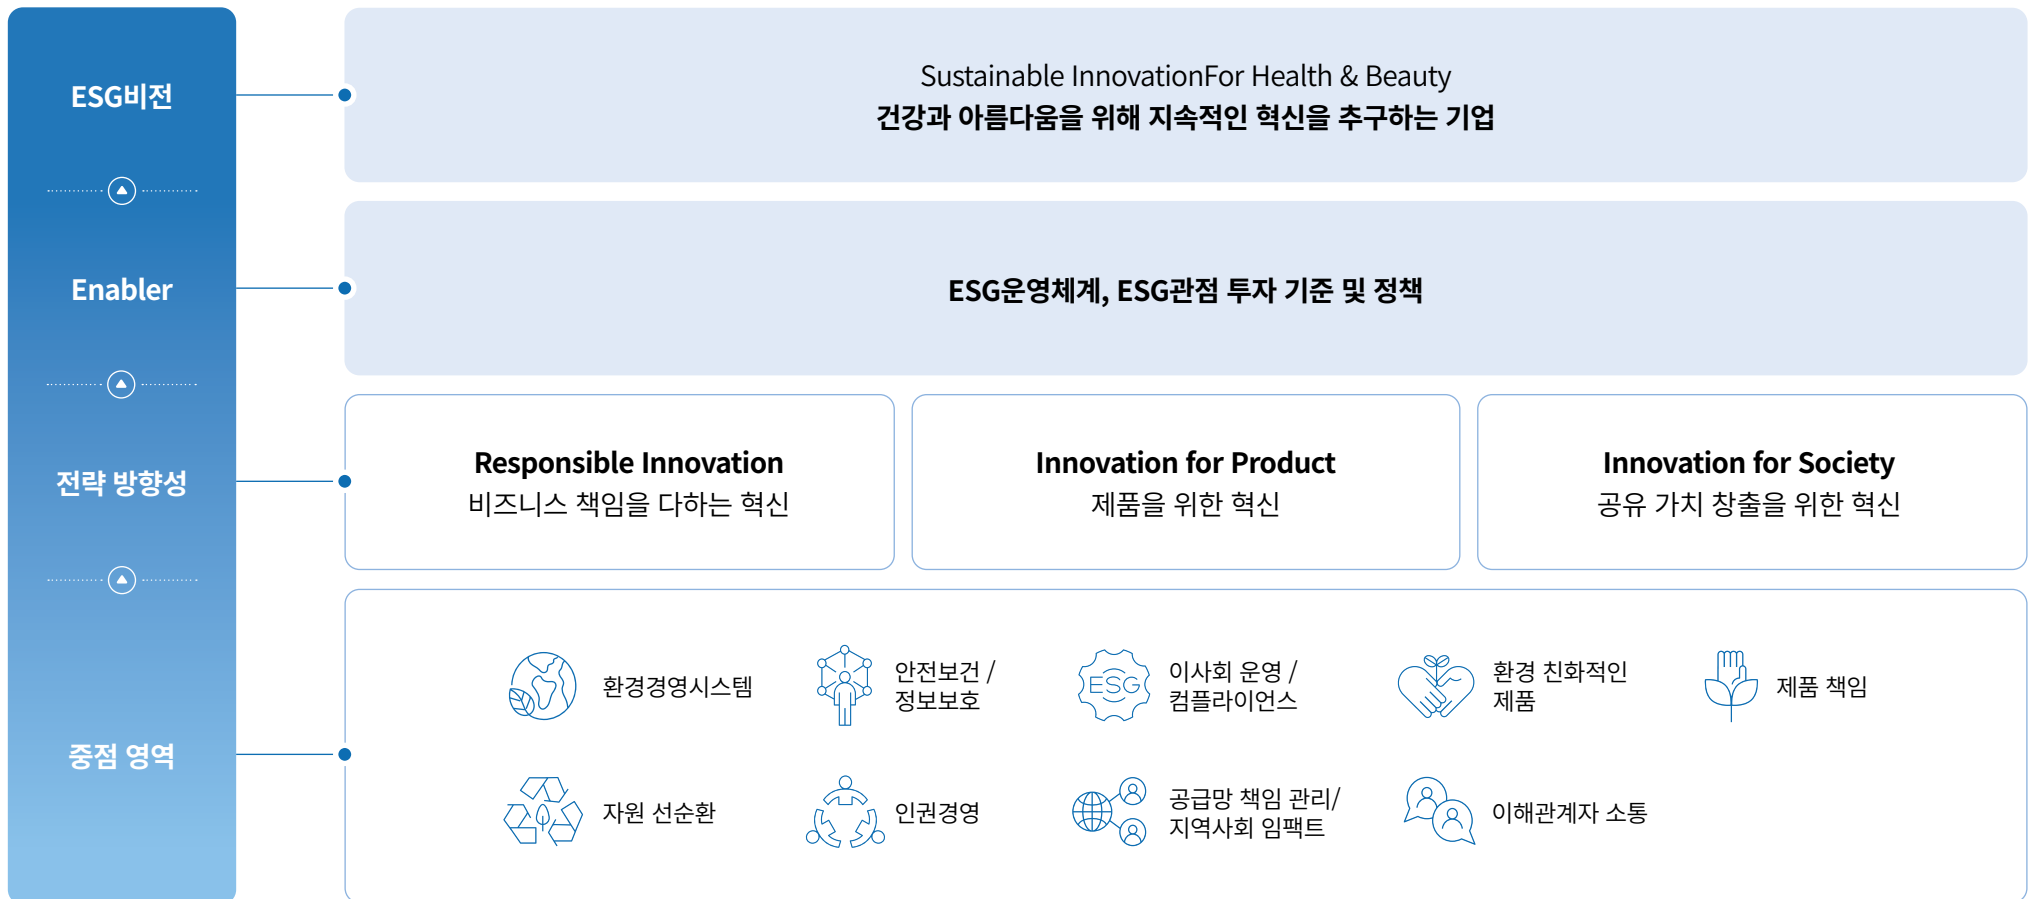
ESG비전

Enabler

전략 방향성

중점 영역

Sustainable InnovationFor Health & Beauty
건강과 아름다움을 위해 지속적인 혁신을 추구하는 기업

ESG운영체계, ESG관점 투자 기준 및 정책

Responsible Innovation
비즈니스 책임을 다하는 혁신

Innovation for Product
제품을 위한 혁신

Innovation for Society
공유 가치 창출을 위한 혁신

환경경영시스템

안전보건 / 정보보호

ESG

이사회 운영 / 컴플라이언스

환경 친화적인 제품

제품 책임

자원 선순환

인권경영

공급망 책임 관리/ 지역사회 임팩트

이해관계자 소통